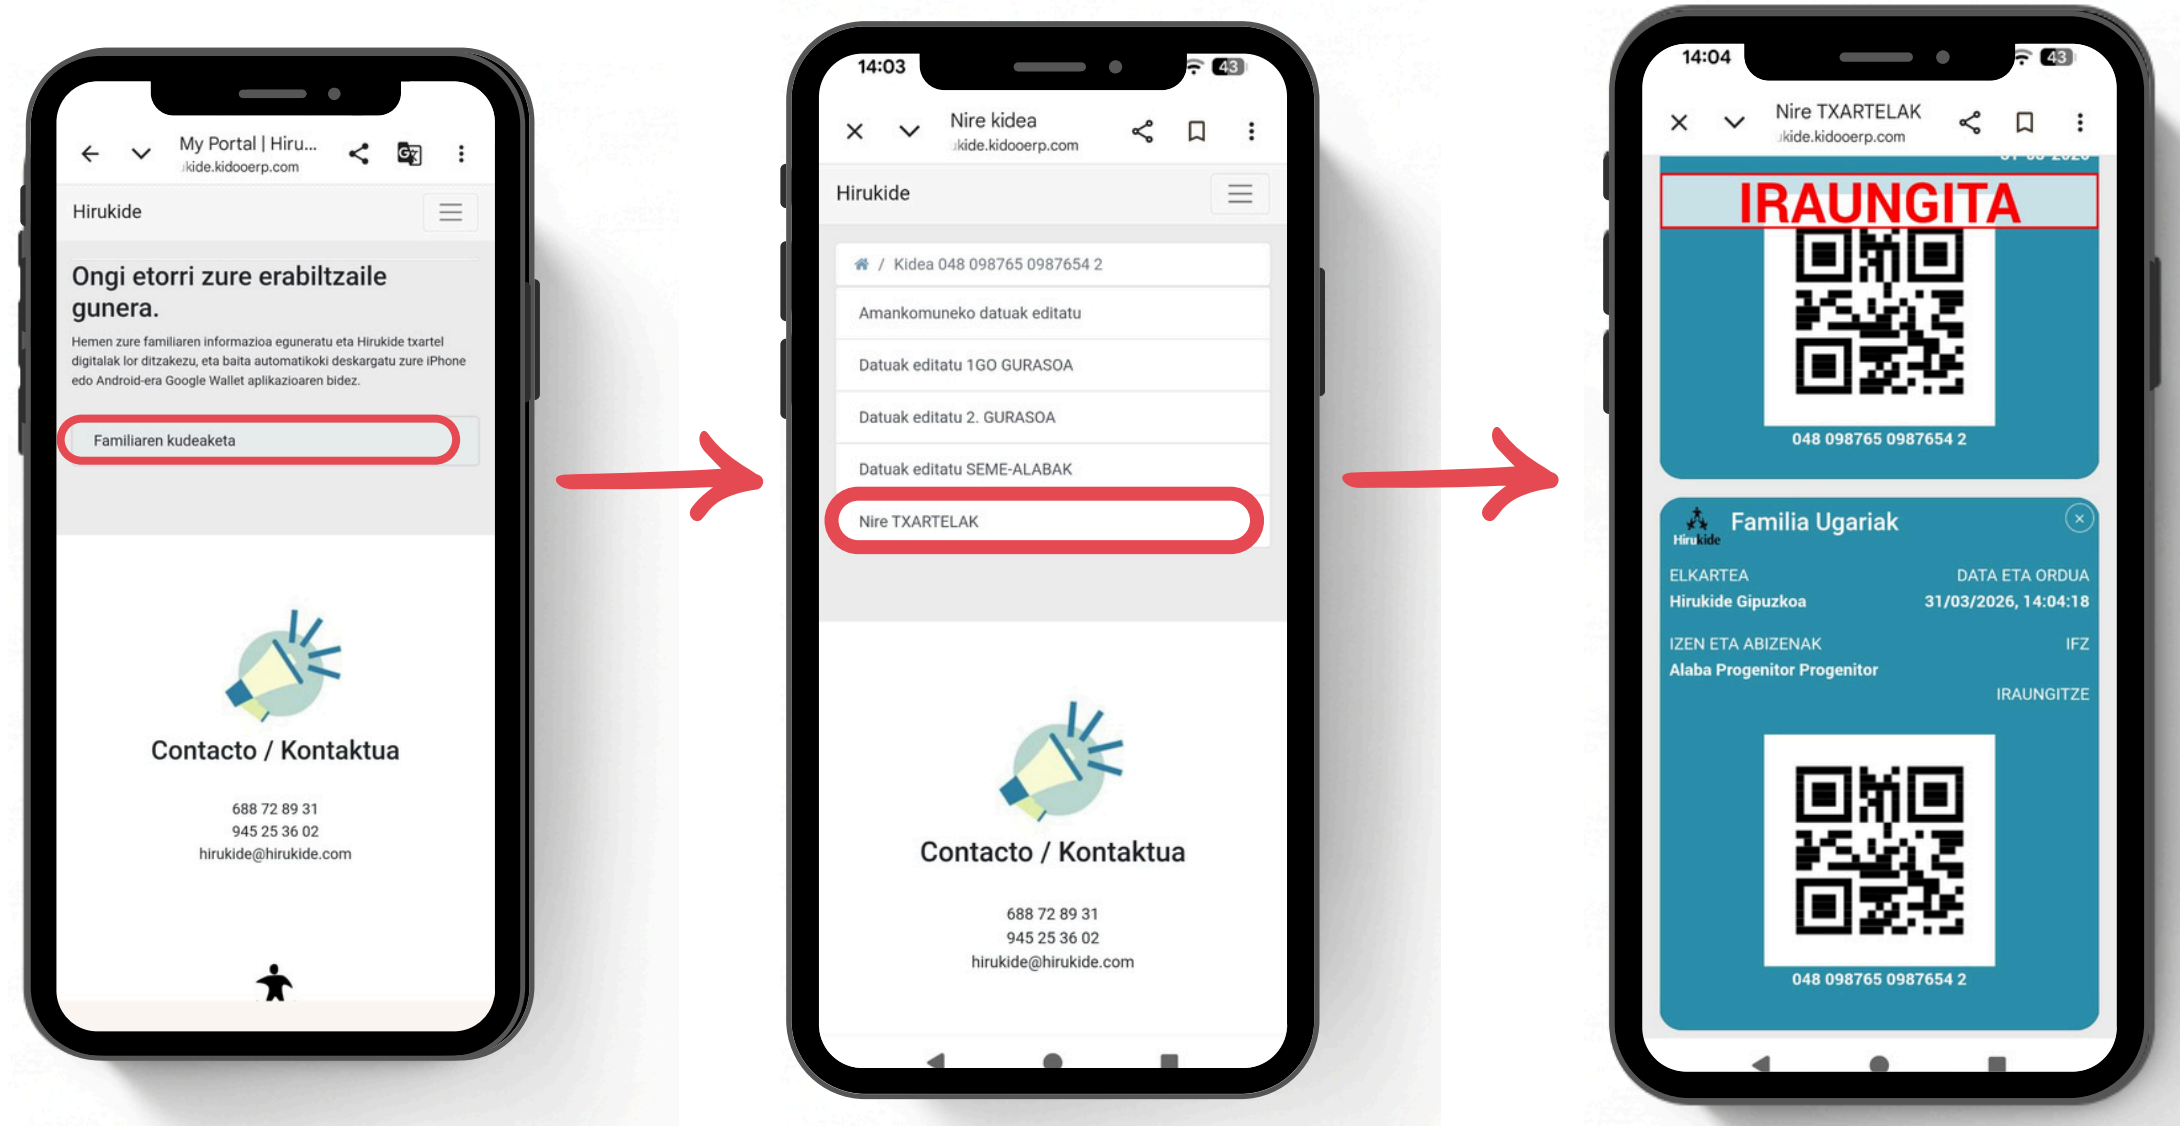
My Portal | Hiru...
kide.kidooerp.com

Hirukide

Ongi etorri zure erabiltzaile gunera.

Hemen zure familiaren informazioa eguneratu eta Hirukide txartel digitalak lor ditzakezu, eta baita automatikoki deskargatu zure iPhone edo Android-era Google Wallet aplikazioaren bidez.

Familiaren kudeaketa

Contacto / Kontaktua

688 72 89 31
945 25 36 02
hirukide@hirukide.com

14:03
43

Nire kidea
kide.kidooerp.com

Hirukide

/ Kidea 048 098765 0987654 2

Amankomuneko datuak editatu

Datuak editatu 1GO GURASOA

Datuak editatu 2. GURASOA

Datuak editatu SEME-ALABAK

Nire TXARTELAK

Contacto / Kontaktua

688 72 89 31
945 25 36 02
hirukide@hirukide.com

14:04
43

Nire TXARTELAK
kide.kidooerp.com

IRAUNGITA

048 098765 0987654 2

Hirukide
Familia Ugariak

ELKARTEA
Hirukide Gipuzkoa

DATA ETA ORDUA
31/03/2026, 14:04:18

IZEN ETA ABIZENAK
Alaba Progenitor Progenitor

IFZ

IRAUNGITZE

048 098765 0987654 2